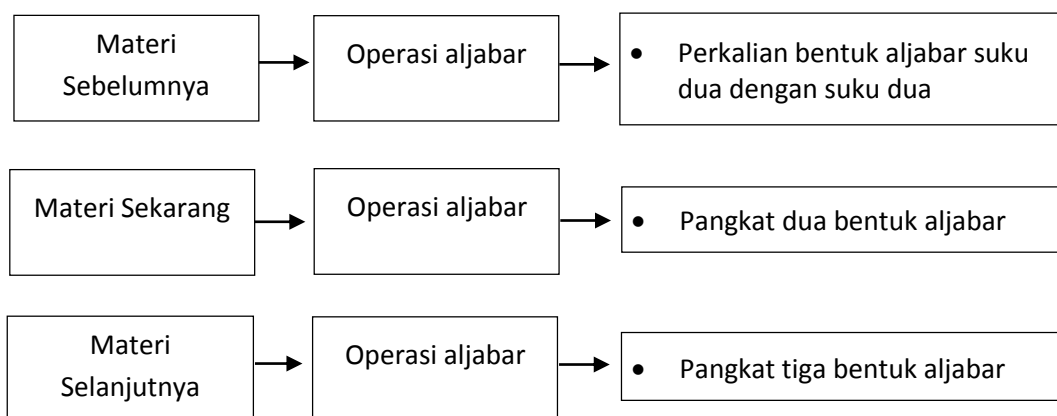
Materi Sebelumnya

Operasi aljabar

• Perkalian bentuk aljabar suku dua dengan suku dua

Materi Sekarang

Operasi aljabar

• Pangkat dua bentuk aljabar

Materi Selanjutnya

Operasi aljabar

• Pangkat tiga bentuk aljabar